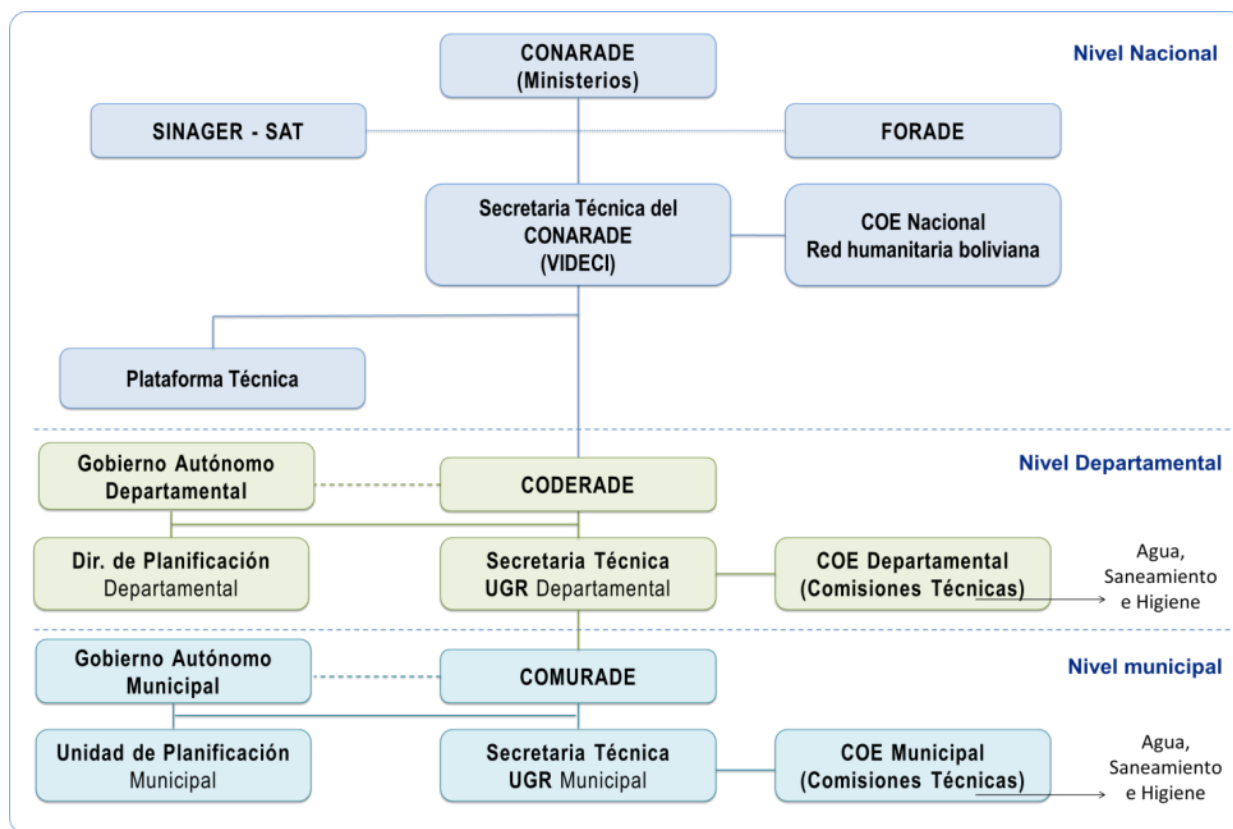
CONARADE
(Ministerios)

Nivel Nacional

SINAGER - SAT

FORADE

Secretaria Técnica del CONARADE (VIDECI)

COE Nacional
Red humanitaria boliviana

Plataforma Técnica

Gobierno Autónomo Departamental

CODERADE

Nivel Departamental

Dir. de Planificación Departamental

Secretaria Técnica UGR Departamental

COE Departamental (Comisiones Técnicas)

Agua, Saneamiento e Higiene

Gobierno Autónomo Municipal

COMURADE

Nivel municipal

Unidad de Planificación Municipal

Secretaria Técnica UGR Municipal

COE Municipal (Comisiones Técnicas)

Agua, Saneamiento e Higiene